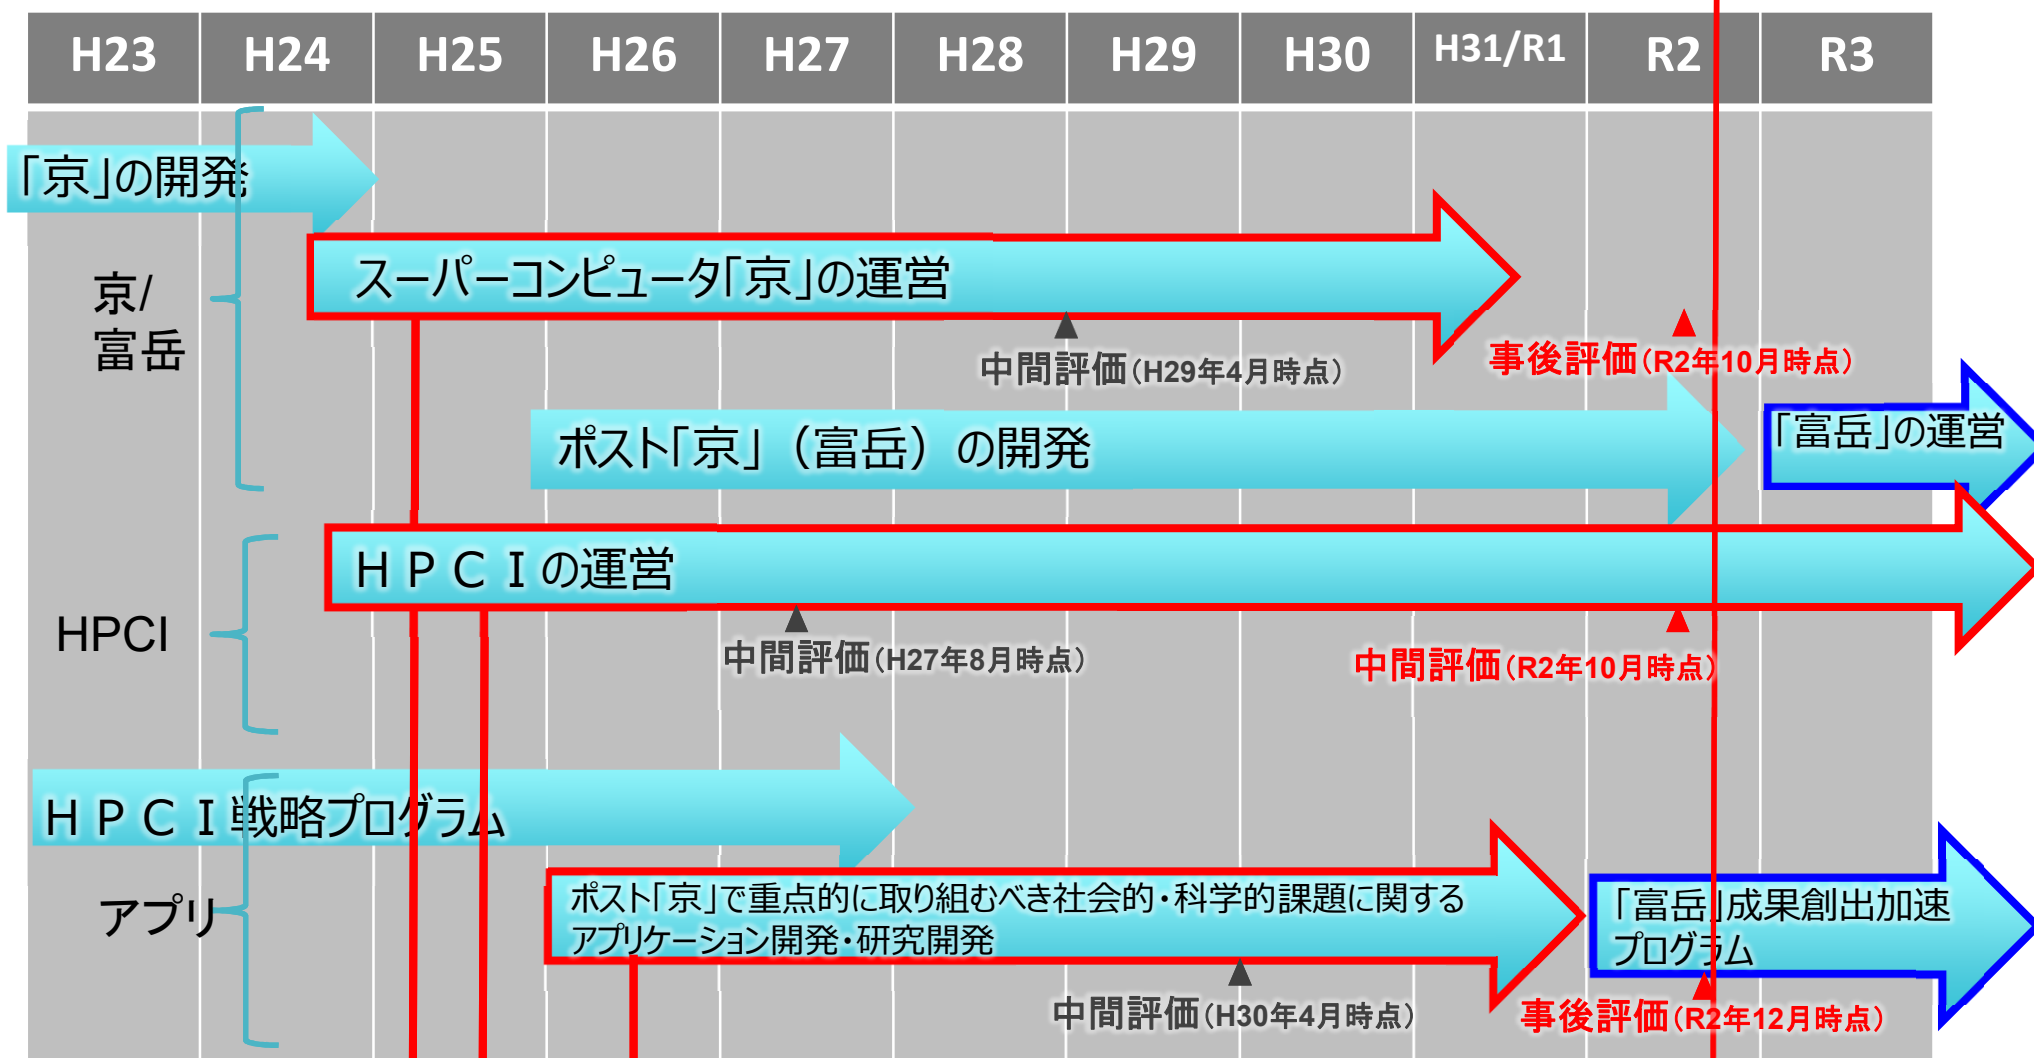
| H23 | H24 | H25 | H26 | H27 | H28 | H29 | H30 | H31/R1 | R2 | R3 |
|---|---|---|---|---|---|---|---|---|---|---|

「京」の開発

京/富岳

スーパーコンピュータ「京」の運営

中間評価（H29年4月時点）

事後評価（R2年10月時点）

ポスト「京」（富岳）の開発

「富岳」の運営

HPCI

ＨＰＣＩの運営

中間評価（H27年8月時点）

中間評価（R2年10月時点）

ＨＰＣＩ戦略プログラム

アプリ

ポスト「京」で重点的に取り組むべき社会的・科学的課題に関するアプリケーション開発・研究開発

「富岳」成果創出加速プログラム

中間評価（H30年4月時点）

事後評価（R2年12月時点）